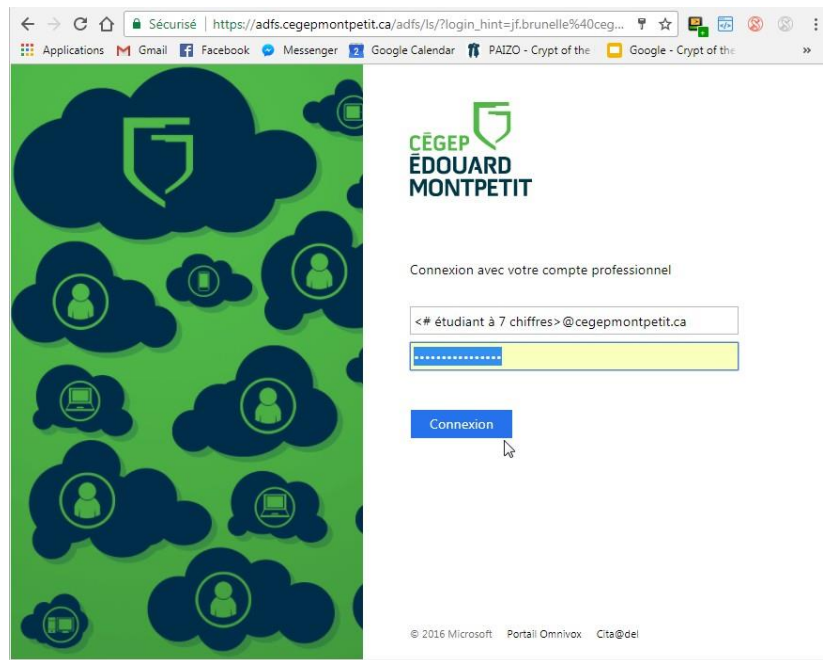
Sécurisé | https://adfs.cegepmontpetit.ca/adfs/ls/?login_hint=jf.brunelle%40ceg...

Applications Gmail Facebook Messenger Google Calendar PAIZO - Crypt of the Google - Crypt of the »

CÉGEP ÉDOUARD MONTPETIT

Connexion avec votre compte professionnel

<# étudiant à 7 chiffres>@cegepmontpetit.ca

••••••••••••••••

Connexion

© 2016 Microsoft Portail Omnivox Cita@del